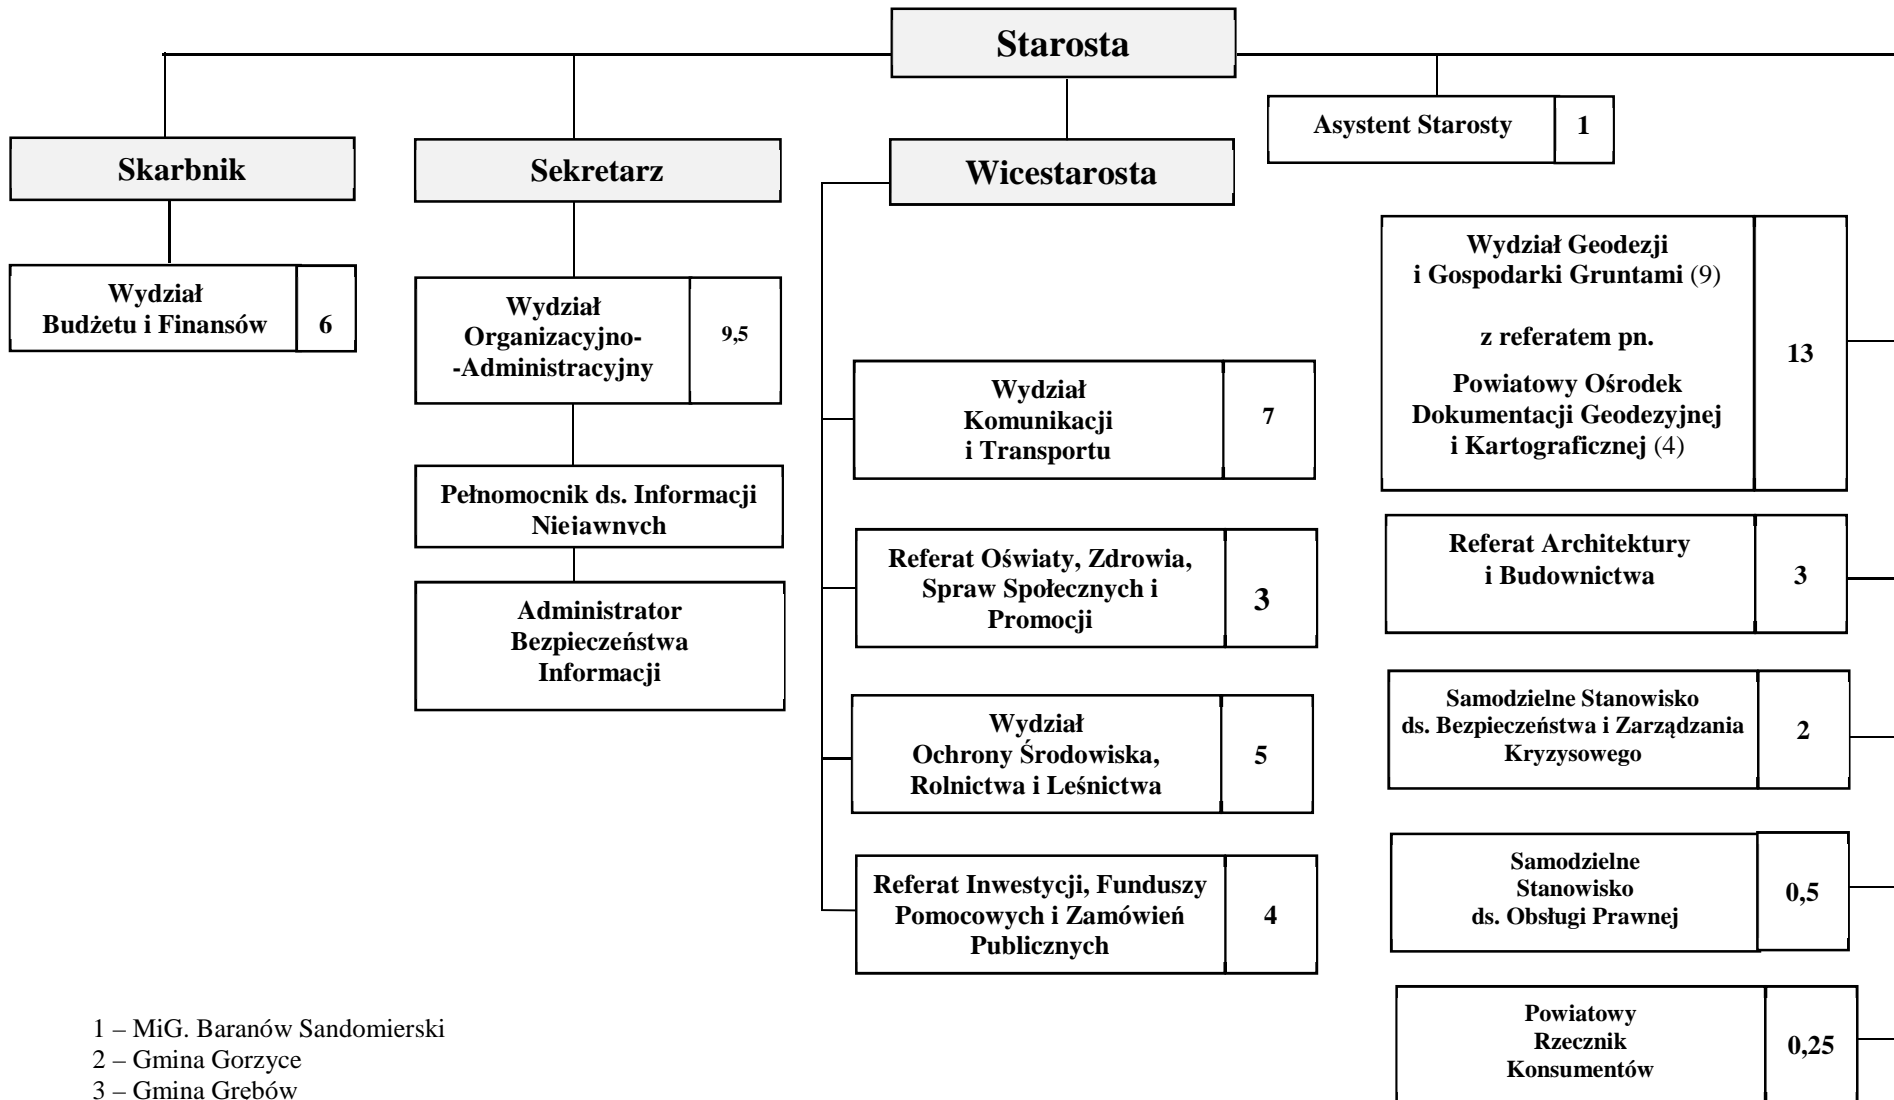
Starosta

Asystent Starosty | 1

Skarbnik

Sekretarz

Wicestarosta

Wydział Budżetu i Finansów | 6

Wydział Organizacyjno--Administracyjny | 9,5

Pełnomocnik ds. Informacji Niejawnych

Administrator Bezpieczeństwa Informacji

Wydział Komunikacji i Transportu | 7

Referat Oświaty, Zdrowia, Spraw Społecznych i Promocji | 3

Wydział Ochrony Środowiska, Rolnictwa i Leśnictwa | 5

Referat Inwestycji, Funduszy Pomocowych i Zamówień Publicznych | 4

Wydział Geodezji i Gospodarki Gruntami (9)

z referatem pn.

Powiatowy Ośrodek Dokumentacji Geodezyjnej i Kartograficznej (4) | 13

Referat Architektury i Budownictwa | 3

Samodzielne Stanowisko ds. Bezpieczeństwa i Zarządzania Kryzysowego | 2

Samodzielne Stanowisko ds. Obsługi Prawnej | 0,5

Powiatowy Rzecznik Konsumentów | 0,25

1 – MiG. Baranów Sandomierski
2 – Gmina Gorzyce
3 – Gmina Grebów